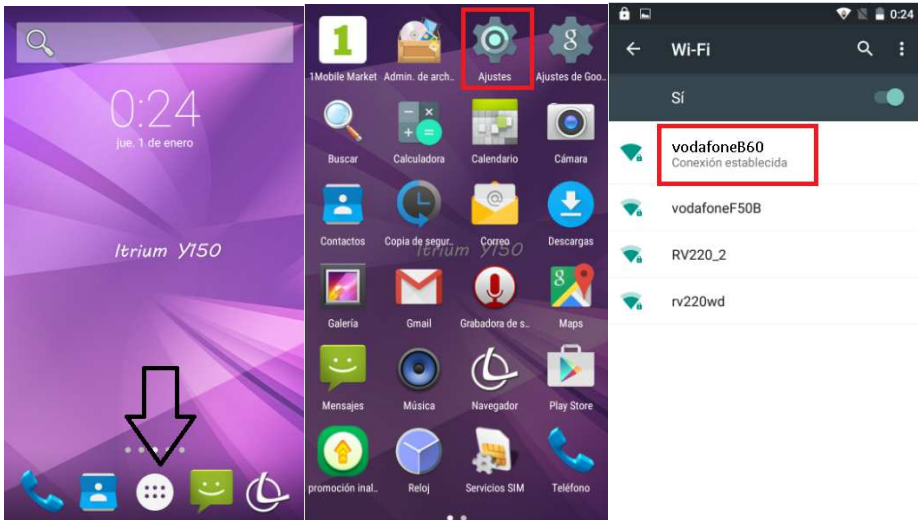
0:24
jue. 1 de enero

Itrium Y150

1Mobile Market
Admin. de arch...
Ajustes
Ajustes de Goo...
Buscar
Calculadora
Calendario
Cámara
Contactos
Copia de segur...
Correo
Descargas
Itrium Y150
Galería
Gmail
Grabadora de s...
Maps
Mensajes
Música
Navegador
Play Store
promoción inal...
Reloj
Servicios SIM
Teléfono

0:24
Wi-Fi
Sí
vodafoneB60
Conexión establecida
vodafoneF50B
RV220_2
rv220wd